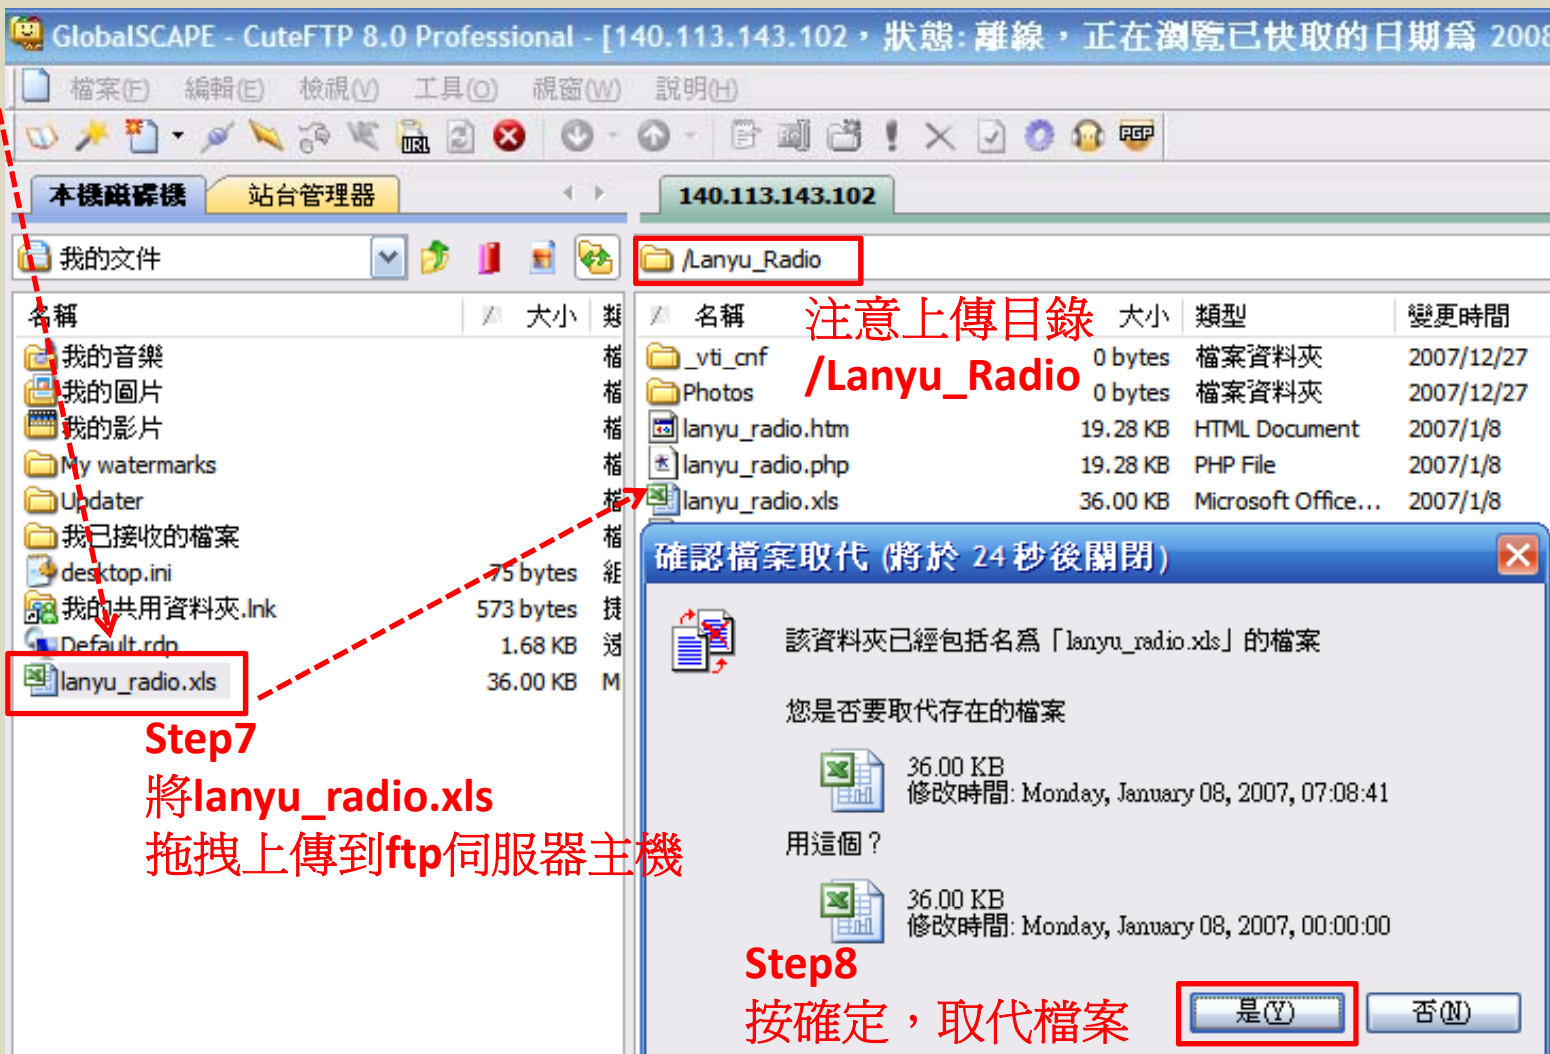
GlobalSCAPE - CuteFTP 8.0 Professional - [140.113.143.102，狀態: 離線，正在瀏覽已快取的日期爲 2008

檔案(F) 編輯(E) 檢視(V) 工具(O) 視窗(W) 說明(H)

本機磁碟機 站台管理器

140.113.143.102

我的文件

/Lanyu_Radio

| 名稱 | 大小 | 類 |
|---|---|---|
| 我的音樂 | | 檔 |
| 我的圖片 | | 檔 |
| 我的影片 | | 檔 |
| My watermarks | | 檔 |
| Updater | | 檔 |
| 我已接收的檔案 | | 檔 |
| desktop.ini | 75 bytes | 組 |
| 我的共用資料夾.lnk | 573 bytes | 捷 |
| Default.rdp | 1.68 KB | 遠 |
| lanyu_radio.xls | 36.00 KB | M |

| 名稱 | 大小 | 類型 | 變更時間 |
|---|---|---|---|
| _vti_cnf | 0 bytes | 檔案資料夾 | 2007/12/27 |
| Photos | 0 bytes | 檔案資料夾 | 2007/12/27 |
| lanyu_radio.htm | 19.28 KB | HTML Document | 2007/1/8 |
| lanyu_radio.php | 19.28 KB | PHP File | 2007/1/8 |
| lanyu_radio.xls | 36.00 KB | Microsoft Office... | 2007/1/8 |

注意上傳目錄
/Lanyu_Radio

確認檔案取代 (將於 24 秒後關閉)

該資料夾已經包括名爲「lanyu_radio.xls」的檔案

您是否要取代存在的檔案

36.00 KB
修改時間: Monday, January 08, 2007, 07:08:41

用這個？

36.00 KB
修改時間: Monday, January 08, 2007, 00:00:00

Step7
將lanyu_radio.xls
拖拽上傳到ftp伺服器主機

Step8
按確定，取代檔案

是(Y) 否(N)